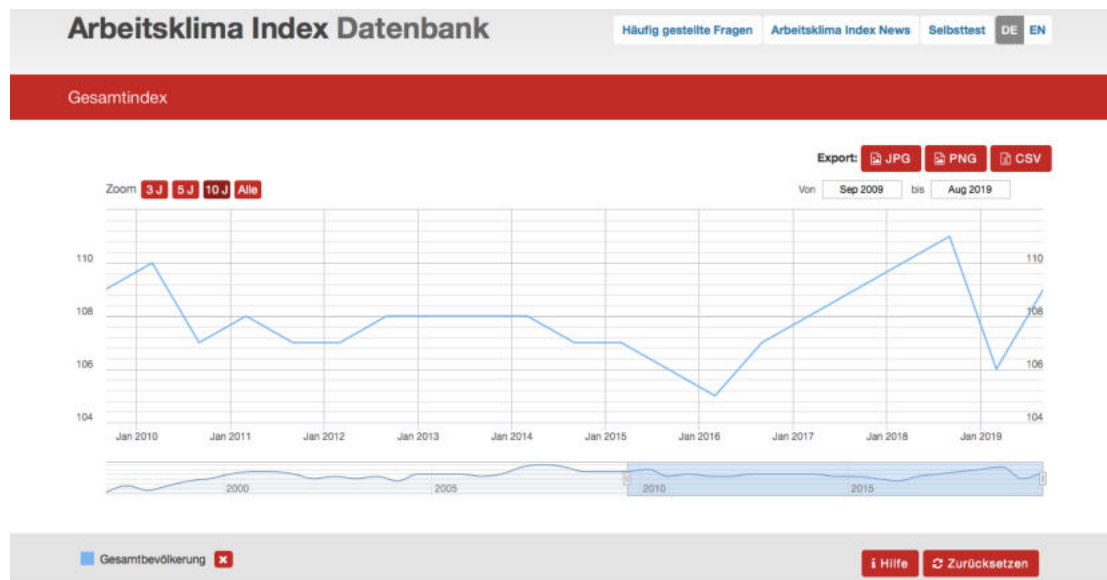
Arbeitsklima Index Datenbank

Häufig gestellte Fragen | Arbeitsklima Index News | Selbsttest | DE | EN

Gesamtindex

Export: JPG PNG CSV

Zoom 3 J 5 J 10 J Alle

Von Sep 2009 bis Aug 2019

110
108
106
104

110
108
106
104

Jan 2010 Jan 2011 Jan 2012 Jan 2013 Jan 2014 Jan 2015 Jan 2016 Jan 2017 Jan 2018 Jan 2019

2000 2005 2010 2015

Gesamtbevölkerung

i Hilfe | Zurücksetzen